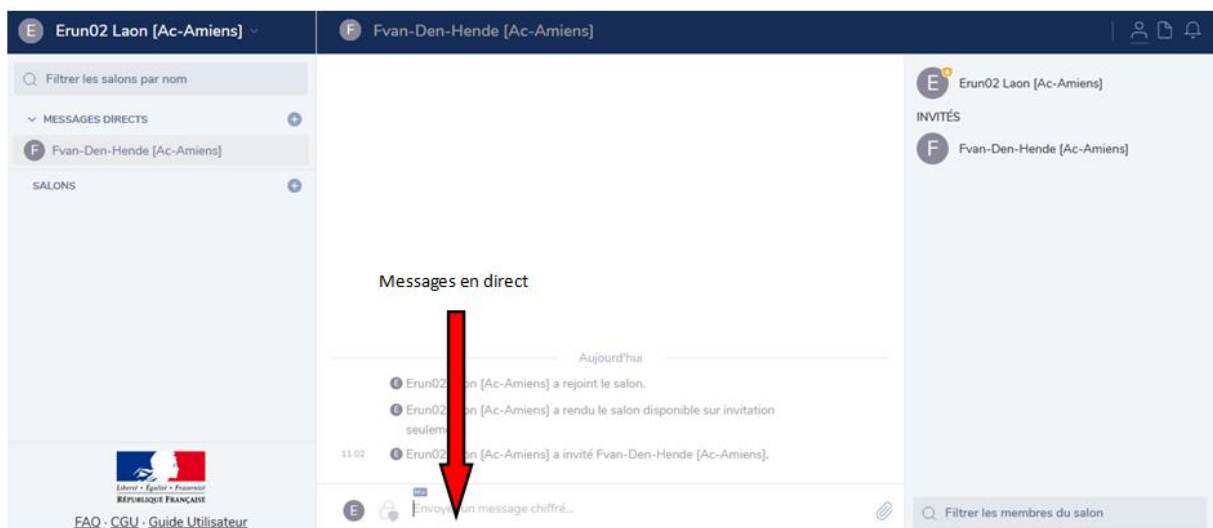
E Erun02 Laon [Ac-Amiens]

F Fvan-Den-Hende [Ac-Amiens]

Filtrer les salons par nom

MESSAGES DIRECTS

F Fvan-Den-Hende [Ac-Amiens]

SALONS

Liberté • Égalité • Fraternité
RÉPUBLIQUE FRANÇAISE

FAQ · CGU · Guide Utilisateur

Messages en direct

Aujourd'hui

E Erun02 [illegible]on [Ac-Amiens] a rejoint le salon.

E Erun02 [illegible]on [Ac-Amiens] a rendu le salon disponible sur invitation seulem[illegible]

11:02 E Erun02 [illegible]on [Ac-Amiens] a invité Fvan-Den-Hende [Ac-Amiens].

E Envoy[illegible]un message chiffré...

E Erun02 Laon [Ac-Amiens]

INVITÉS

F Fvan-Den-Hende [Ac-Amiens]

Filtrer les membres du salon